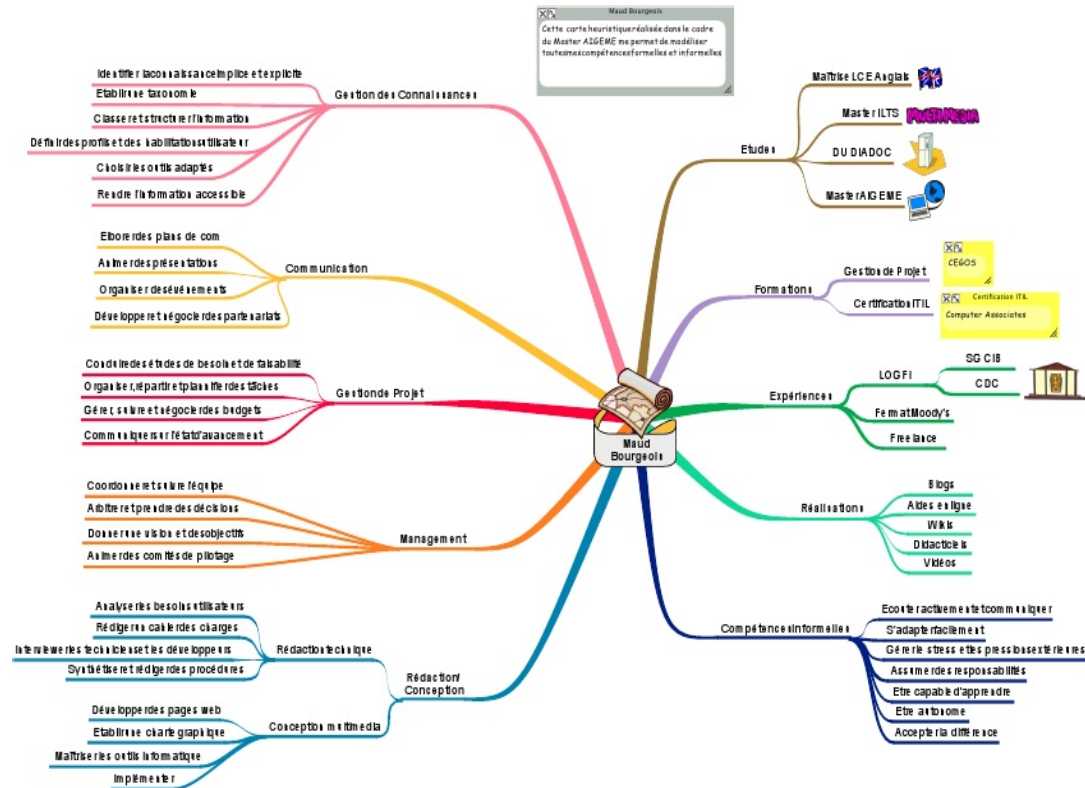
Maud Bourgeois

Cette carte heuristique réalisée dans le cadre du Master AIGEME me permet de modéliser toutes mes compétences formelles et informelles

Maud Bourgeois

Gestion des Connaissances
Identifier la connaissance implicite et explicite
Etablir une taxonomie
Classer et structurer l'information
Définir des profils et des habilitations utilisateur
Choisir les outils adaptés
Rendre l'information accessible

Communication
Elaborer des plans de com
Animer des présentations
Organiser des évènements
Développer et négocier des partenariats

Gestion de Projet
Conduire des études de besoin et de faisabilité
Organiser, répartir et planifier des tâches
Gérer, suivre et négocier des budgets
Communiquer sur l'état d'avancement

Management
Coordonner et suivre l'équipe
Arbitrer et prendre des décisions
Donner une vision et des objectifs
Animer des comités de pilotage

Rédaction/ Conception
Rédaction technique
Analyser les besoins utilisateurs
Rédiger un cahier des charges
Interviewer les techniciens et les développeurs
Synthétiser et rédiger des procédures
Conception multimedia
Développer des pages web
Etablir une charte graphique
Maîtriser les outils informatique
Implémenter

Etudes
Maîtrise LCE Anglais
Master ILTS
MULTIMEDIA
DU DIADOC
Master AIGEME

Formations
Gestion de Projet
CEGOS
Certification ITIL
Certification ITIL
Computer Associates

Expériences
LOGFI
SG CIB
CDC
Fermat Moody's
Freelance

Réalisations
Blogs
Aides en ligne
Wikis
Didacticiels
Vidéos

Compétences informelles
Ecouter activement et communiquer
S'adapter facilement
Gérer le stress et les pressions extérieures
Assumer des responsabilités
Etre capable d'apprendre
Etre autonome
Accepter la différence